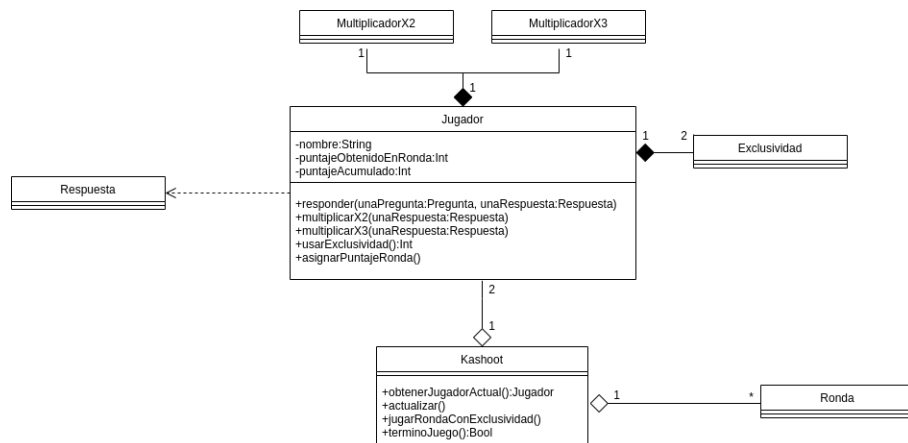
MultiplicadorX2

MultiplicadorX3

1

1

1

Jugador

-nombre:String
-puntajeObtenidoEnRonda:Int
-puntajeAcumulado:Int

+responder(unaPregunta:Pregunta, unaRespuesta:Respuesta)
+multiplicarX2(unaRespuesta:Respuesta)
+multiplicarX3(unaRespuesta:Respuesta)
+usarExclusividad():Int
+asignarPuntajeRonda()

1

2

Exclusividad

Respuesta

2

1

Kashoot

+obtenerJugadorActual():Jugador
+actualizar()
+jugarRondaConExclusividad()
+terminoJuego():Bool

1

*

Ronda